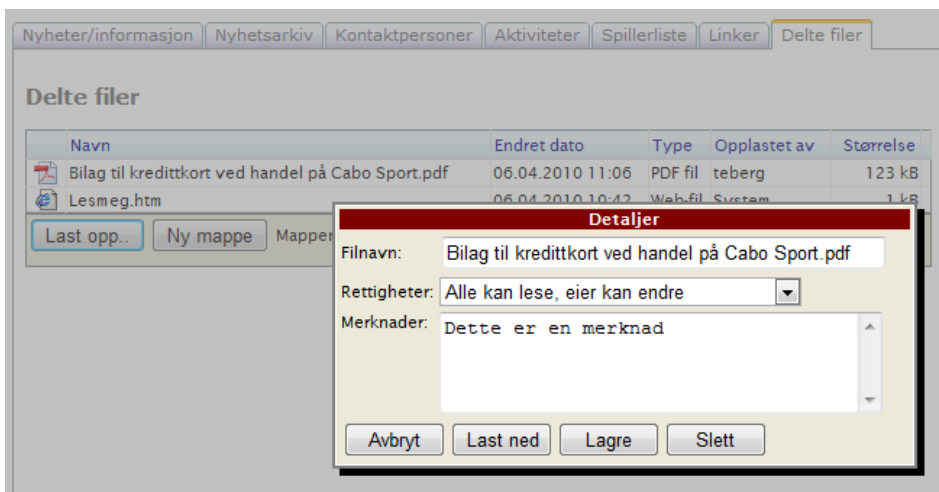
Nyheter/informasjon | Nyhetsarkiv | Kontaktpersoner | Aktiviteter | Spillerliste | Linker | Delte filer

Delte filer

| | Navn | Endret dato | Type | Opplastet av | Størrelse |
|---|---|---|---|---|---|
| | Bilag til kredittkort ved handel på Cabo Sport.pdf | 06.04.2010 11:06 | PDF fil | teberg | 123 kB |
| | Lesmeg.htm | 06.04.2010 10:42 | Web-fil | System | 1 kB |

Last opp.. | Ny mappe | Mapper

Detaljer

Filnavn: Bilag til kredittkort ved handel på Cabo Sport.pdf

Rettigheter: Alle kan lese, eier kan endre

Merknader: Dette er en merknad

Avbryt | Last ned | Lagre | Slett